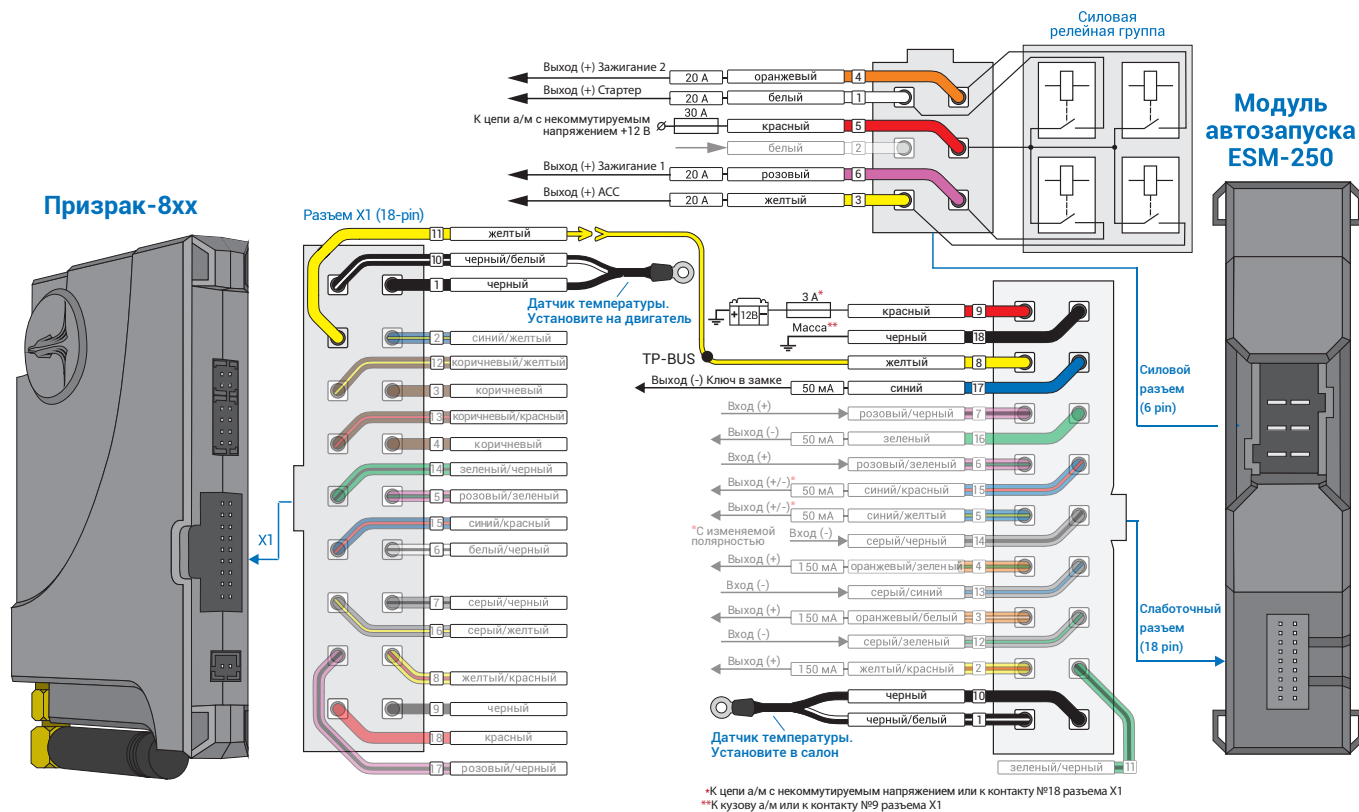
Силовая релейная группа

Модуль автозапуска ESM-250

Призрак-8xx

Выход (+) Зажигание 2
20 А
оранжевый
4
Выход (+) Стартер
20 А
белый
1
К цепи а/м с некоммутируемым напряжением +12 В
30 А
красный
5
белый
2
Выход (+) Зажигание 1
20 А
розовый
6
Выход (+) АСС
20 А
желтый
3

Разъем X1 (18-pin)
11 желтый
10 черный/белый
1 черный
Датчик температуры. Установите на двигатель
2 синий/желтый
12 коричневый/желтый
3 коричневый
13 коричневый/красный
4 коричневый
14 зеленый/черный
5 розовый/зеленый
15 синий/красный
6 белый/черный
7 серый/черный
16 серый/желтый
8 желтый/красный
9 черный
18 красный
17 розовый/черный

X1

12В
3 А*
красный 9
Масса**
черный 18
TP-BUS
желтый 8
Выход (-) Ключ в замке
50 мА
синий 17
Вход (+)
розовый/черный 7
Выход (-)
50 мА
зеленый 16
Вход (+)
розовый/зеленый 6
Выход (+/-)*
50 мА
синий/красный 15
Выход (+/-)*
50 мА
синий/желтый 5
*С изменяемой полярностью
Вход (-)
серый/черный 14
Выход (+)
150 мА
оранжевый/зеленый 4
Вход (-)
серый/синий 13
Выход (+)
150 мА
оранжевый/белый 3
Вход (-)
серый/зеленый 12
Выход (+)
150 мА
желтый/красный 2
черный 10
черный/белый 1
Датчик температуры. Установите в салон
зеленый/черный 11

Силовой разъем (6 pin)

Слаботочный разъем (18 pin)

*К цепи а/м с некоммутируемым напряжением или к контакту №18 разъема X1
**К кузову а/м или к контакту №9 разъема X1